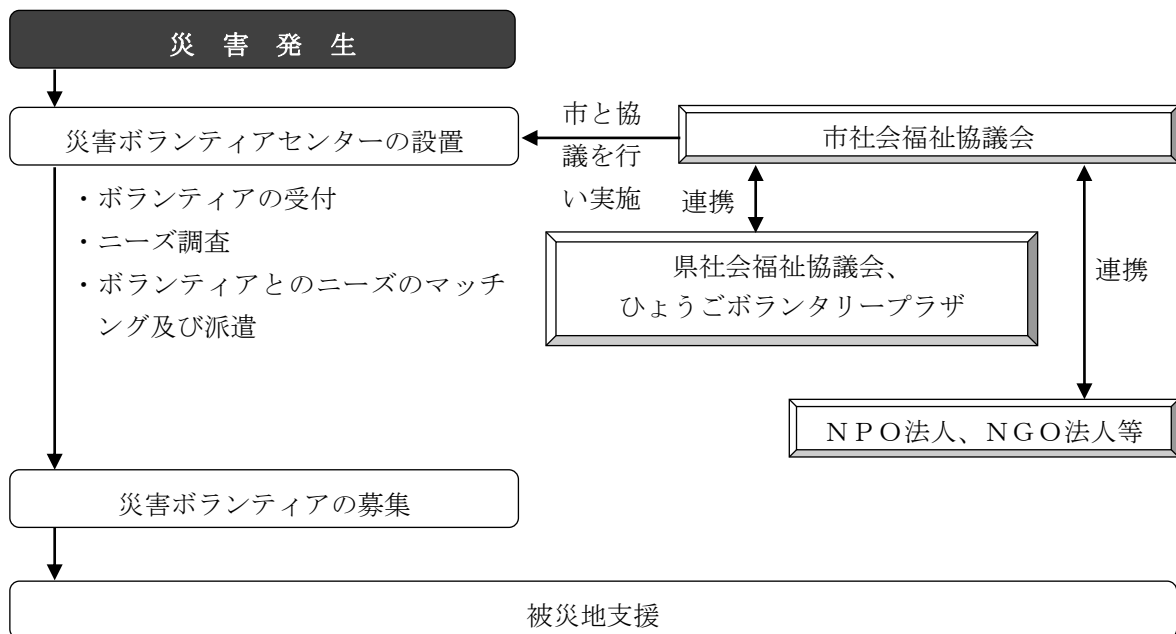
災 害 発 生

災害ボランティアセンターの設置

市と協議を行い実施

市社会福祉協議会

・ボランティアの受付
・ニーズ調査
・ボランティアとのニーズのマッチング及び派遣

連携

県社会福祉協議会、ひょうごボランタリープラザ

連携

NPO法人、NGO法人等

災害ボランティアの募集

被災地支援